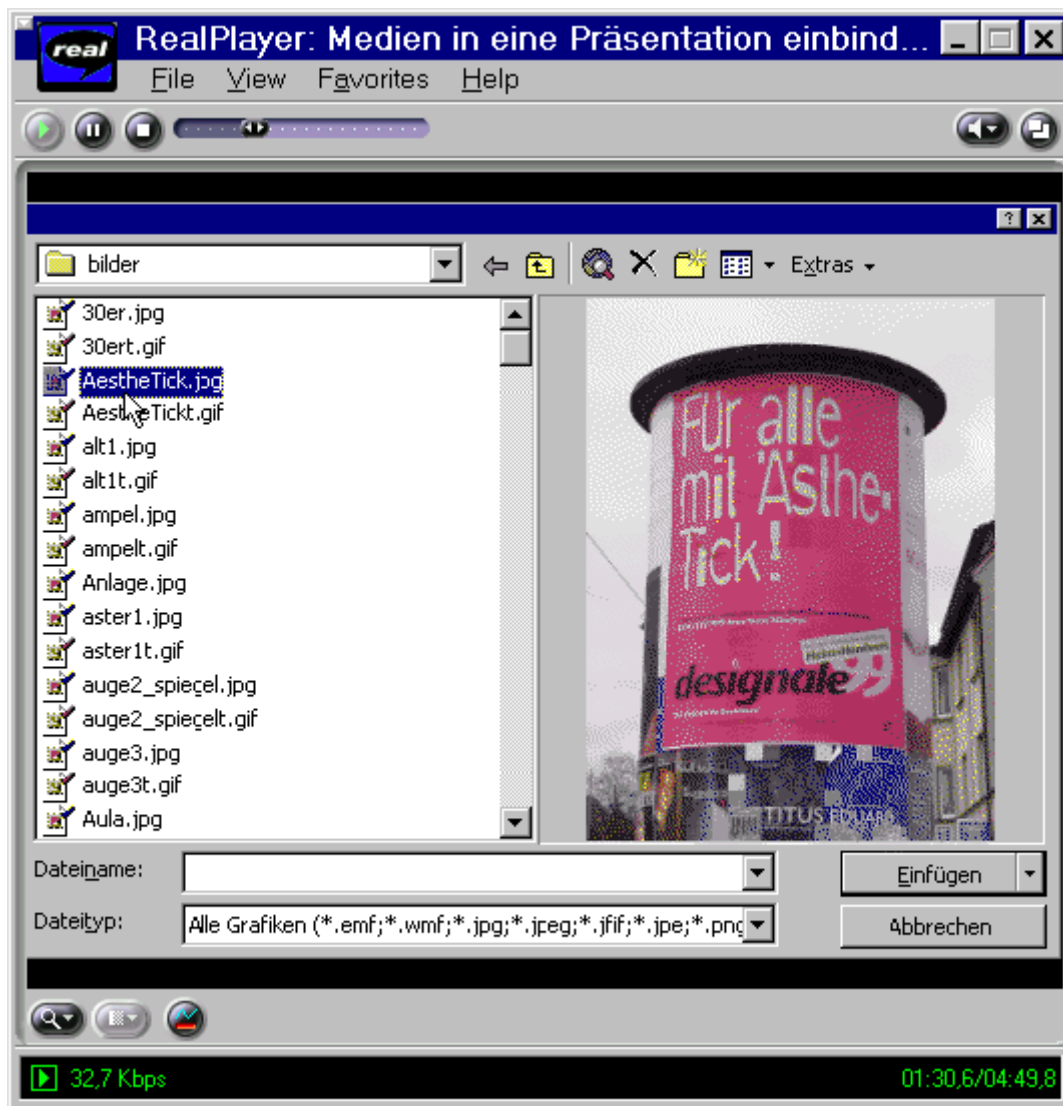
real

RealPlayer: Medien in eine Präsentation einbind...

File View Favorites Help

? ×

bilder

Extras

30er.jpg
30ert.gif
AestheTick.jpg
AestheTickt.gif
alt1.jpg
alt1t.gif
ampel.jpg
ampelt.gif
Anlage.jpg
aster1.jpg
aster1t.gif
auge2_spiegel.jpg
auge2_spiegelt.gif
auge3.jpg
auge3t.gif
Aula.jpg

Für alle mit Ästhe-Tick!

designale 99

TITUS

Dateiname:

Dateityp: Alle Grafiken (*.emf;*.wmf;*.jpg;*.jpeg;*.jfif;*.jpe;*.png

Einfügen

Abbrechen

32,7 Kbps

01:30,6/04:49,8